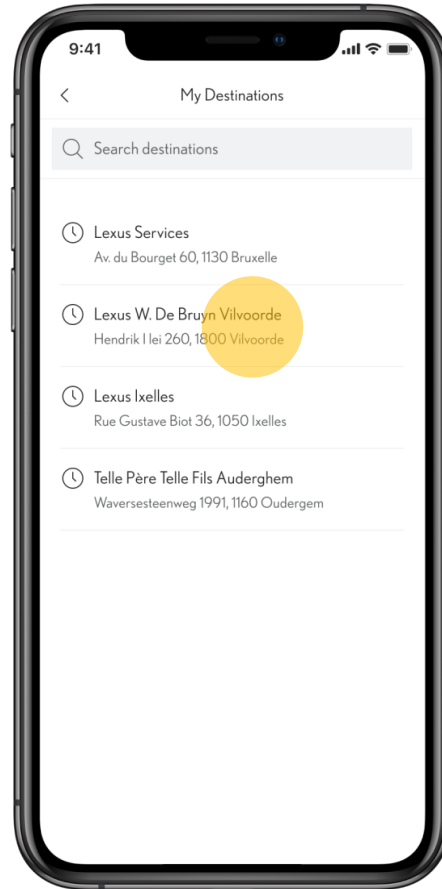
9:41

<

My Destinations

Search destinations

Lexus Services
Av. du Bourget 60, 1130 Bruxelle

Lexus W. De Bruyn Vilvoorde
Hendrik I lei 260, 1800 Vilvoorde

Lexus Ixelles
Rue Gustave Biot 36, 1050 Ixelles

Telle Père Telle Fils Auderghem
Waversesteenweg 1991, 1160 Oudergem